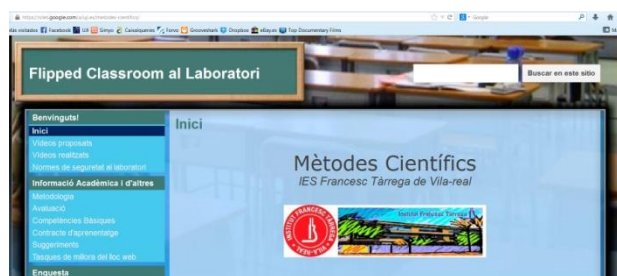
https://sites.google.com/site/metodescientifics/
Google
das visitados Facebook UJI Simyo Canalsqueries Forvo Grooveshark Dropbox eBay.es Top Documentary Films

Flipped Classroom al Laboratori

Buscar en este sitio

Benvinguts!
Inici
Vídeos proposats
Vídeos realitzats
Normes de seguretat al laboratori

Informació Acadèmica i d'altres
Metodologia
Avaluació
Competències Bàsiques
Contracte d'aprenentatge
Suggeriments
Tasques de millora del lloc web

Enquesta

Inici

Mètodes Científics
IES Francesc Tàrrega de Vila-real

INSTITUT FRANCESC TÀRREGA VILA-REAL

Institut Francesc Tàrrega